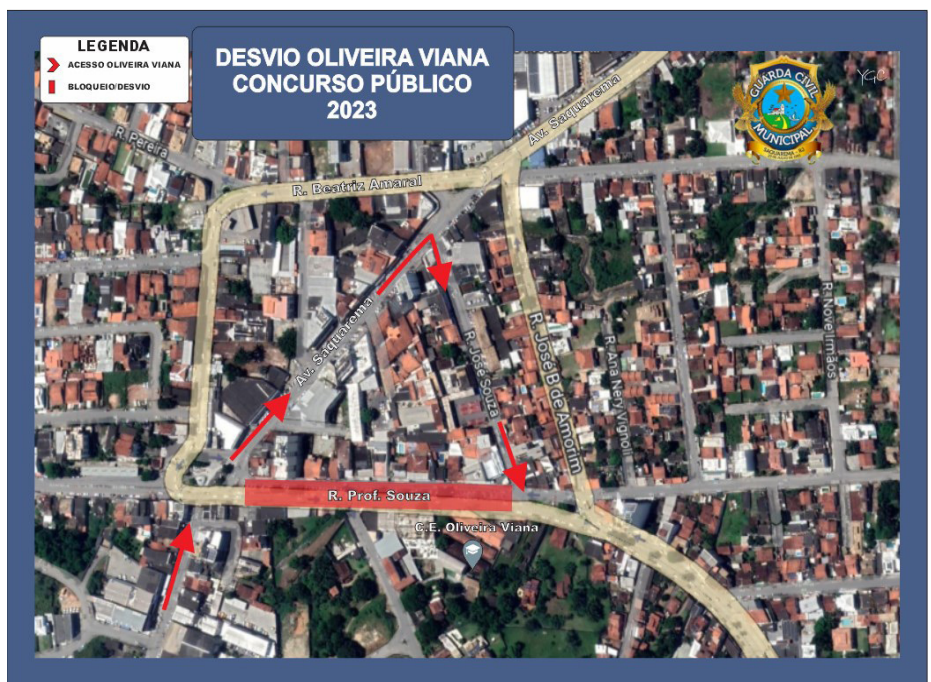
LEGENDA
ACESSO OLIVEIRA VIANA
BLOQUEIO/DESVIO

DESVIO OLIVEIRA VIANA
CONCURSO PÚBLICO
2023

GUARDA CIVIL MUNICIPAL

R. Pereira
Av. Saquarema
R. Beatriz Amaral
Av. Saquarema
R. José Souza
R. José B. de Amorim
R. Ana Neri Vignoli
R. Nove Irmãos
R. Prof. Souza
C.E. Oliveira Viana